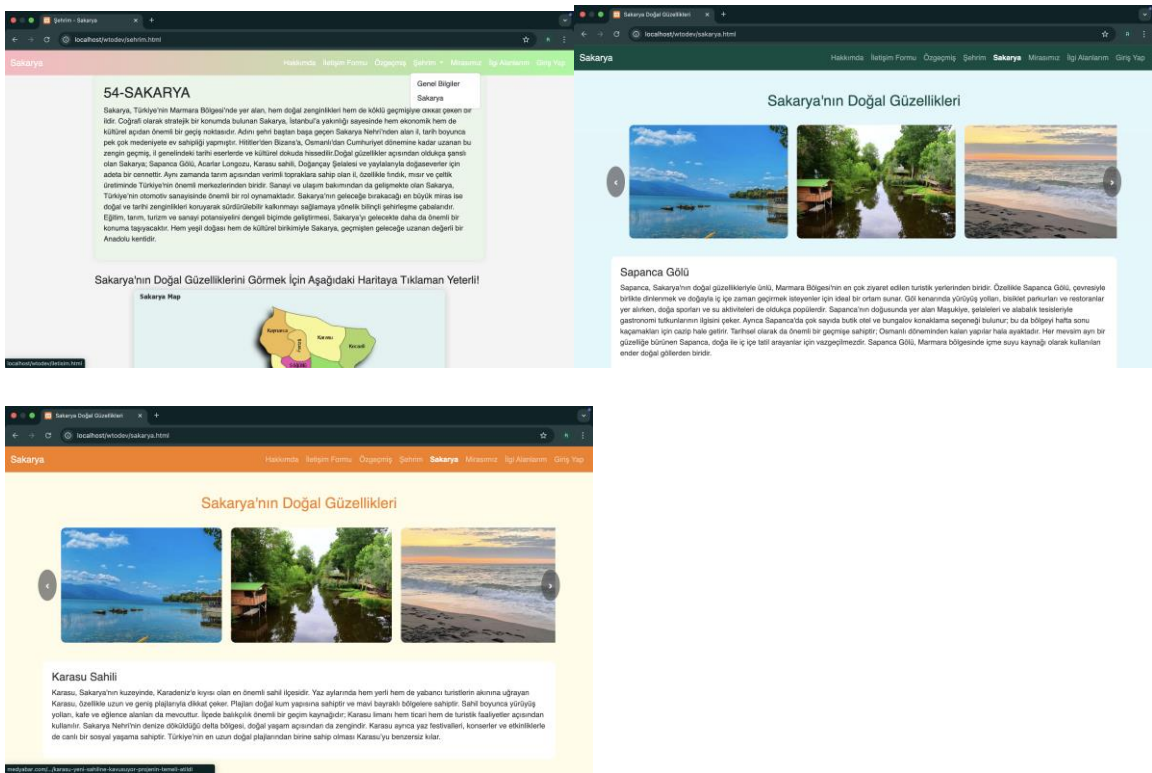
Şehrim - Sakarya

localhost/wtodev/sehrim.html

Sakarya

Hakkımda İletişim Formu Özgeçmiş Şehrim Mirasımız İlgi Alanlarım Giriş Yap

Genel Bilgiler
Sakarya

54-SAKARYA

Sakarya, Türkiye'nin Marmara Bölgesi'nde yer alan, hem doğal zenginlikleri hem de köklü geçmişiyle dikkat çeken bir ildir. Coğrafi olarak stratejik bir konumda bulunan Sakarya, İstanbul'a yakınlığı sayesinde hem ekonomik hem de kültürel açıdan önemli bir geçiş noktasıdır. Adını şehri baştan başa geçen Sakarya Nehri'nden alan il, tarih boyunca pek çok medeniyete ev sahipliği yapmıştır. Hititler'den Bizans'a, Osmanlı'dan Cumhuriyet dönemine kadar uzanan bu zengin geçmiş, il genelindeki tarihi eserlerde ve kültürel dokuda hissedilir.Doğal güzellikler açısından oldukça şanslı olan Sakarya; Sapanca Gölü, Acarlar Longozu, Karasu sahili, Doğançay Şelalesi ve yaylalarıyla doğaseverler için adeta bir cennettir. Aynı zamanda tarım açısından verimli topraklara sahip olan il, özellikle fındık, mısır ve çeltik üretiminde Türkiye'nin önemli merkezlerinden biridir. Sanayi ve ulaşım bakımından da gelişmekte olan Sakarya, Türkiye'nin otomotiv sanayisinde önemli bir rol oynamaktadır. Sakarya'nın geleceğe bırakacağı en büyük miras ise doğal ve tarihi zenginlikleri koruyarak sürdürülebilir kalkınmayı sağlamaya yönelik bilinçli şehirleşme çabalarıdır. Eğitim, tarım, turizm ve sanayi potansiyelini dengeli biçimde geliştirmesi, Sakarya'yı gelecekte daha da önemli bir konuma taşıyacaktır. Hem yeşil doğası hem de kültürel birikimiyle Sakarya, geçmişten geleceğe uzanan değerli bir Anadolu kentidir.

Sakarya'nın Doğal Güzelliklerini Görmek İçin Aşağıdaki Haritaya Tıklaman Yeterli!

Sakarya Map

Sapanca Karasu Kocaeli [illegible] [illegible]

localhost/wtodev/iletisim.html

Sakarya Doğal Güzellikleri

localhost/wtodev/sakarya.html

Sakarya

Hakkımda İletişim Formu Özgeçmiş Şehrim Sakarya Mirasımız İlgi Alanlarım Giriş Yap

Sakarya'nın Doğal Güzellikleri

Sapanca Gölü

Sapanca, Sakarya'nın doğal güzellikleriyle ünlü, Marmara Bölgesi'nin en çok ziyaret edilen turistik yerlerinden biridir. Özellikle Sapanca Gölü, çevresiyle birlikte dinlenmek ve doğayla iç içe zaman geçirmek isteyenler için ideal bir ortam sunar. Göl kenarında yürüyüş yolları, bisiklet parkurları ve restoranlar yer alırken, doğa sporları ve su aktiviteleri de oldukça popülerdir. Sapanca'nın doğusunda yer alan Maşukiye, şelaleleri ve alabalık tesisleriyle gastronomi tutkunlarının ilgisini çeker. Ayrıca Sapanca'da çok sayıda butik otel ve bungalov konaklama seçeneği bulunur; bu da bölgeyi hafta sonu kaçamakları için cazip hale getirir. Tarihsel olarak da önemli bir geçmişe sahiptir; Osmanlı döneminden kalan yapılar hala ayaktadır. Her mevsim ayrı bir güzelliğe bürünen Sapanca, doğa ile iç içe tatil arayanlar için vazgeçilmezdir. Sapanca Gölü, Marmara bölgesinde içme suyu kaynağı olarak kullanılan ender doğal göllerden biridir.

Sakarya Doğal Güzellikleri

localhost/wtodev/sakarya.html

Sakarya

Hakkımda İletişim Formu Özgeçmiş Şehrim Sakarya Mirasımız İlgi Alanlarım Giriş Yap

Sakarya'nın Doğal Güzellikleri

Karasu Sahili

Karasu, Sakarya'nın kuzeyinde, Karadeniz'e kıyısı olan en önemli sahil ilçesidir. Yaz aylarında hem yerli hem de yabancı turistlerin akınına uğrayan Karasu, özellikle uzun ve geniş plajlarıyla dikkat çeker. Plajları doğal kum yapısına sahiptir ve mavi bayraklı bölgelere sahiptir. Sahil boyunca yürüyüş yolları, kafe ve eğlence alanları da mevcuttur. İlçede balıkçılık önemli bir geçim kaynağıdır; Karasu limanı hem ticari hem de turistik faaliyetler açısından kullanılır. Sakarya Nehri'nin denize döküldüğü delta bölgesi, doğal yaşam açısından da zengindir. Karasu ayrıca yaz festivalleri, konserler ve etkinliklerle de canlı bir sosyal yaşama sahiptir. Türkiye'nin en uzun doğal plajlarından birine sahip olması Karasu'yu benzersiz kılar.

medyabar.com/.../karasu-yeni-sahiline-kavusuyor-projenin-temeli-atildi